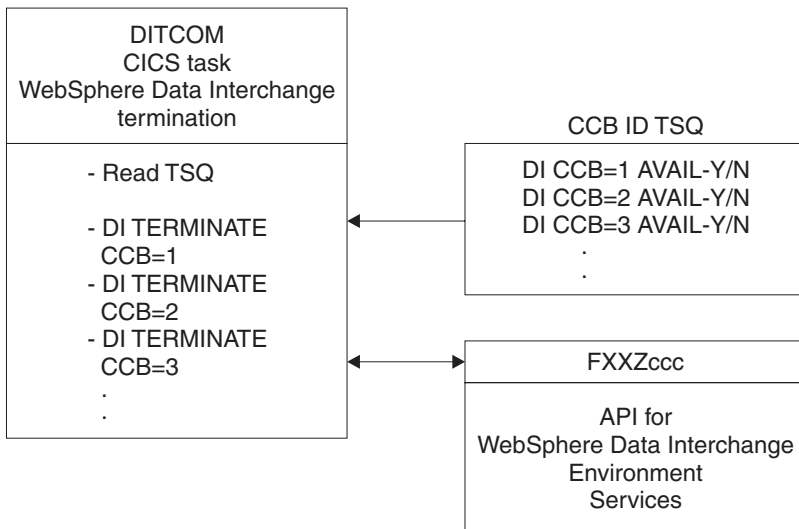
DITCOM
CICS task
WebSphere Data Interchange
termination

- Read TSQ

- DI TERMINATE
CCB=1
- DI TERMINATE
CCB=2
- DI TERMINATE
CCB=3
.
.

CCB ID TSQ

DI CCB=1 AVAIL-Y/N
DI CCB=2 AVAIL-Y/N
DI CCB=3 AVAIL-Y/N
.
.

FXXZccc

API for
WebSphere Data Interchange
Environment
Services